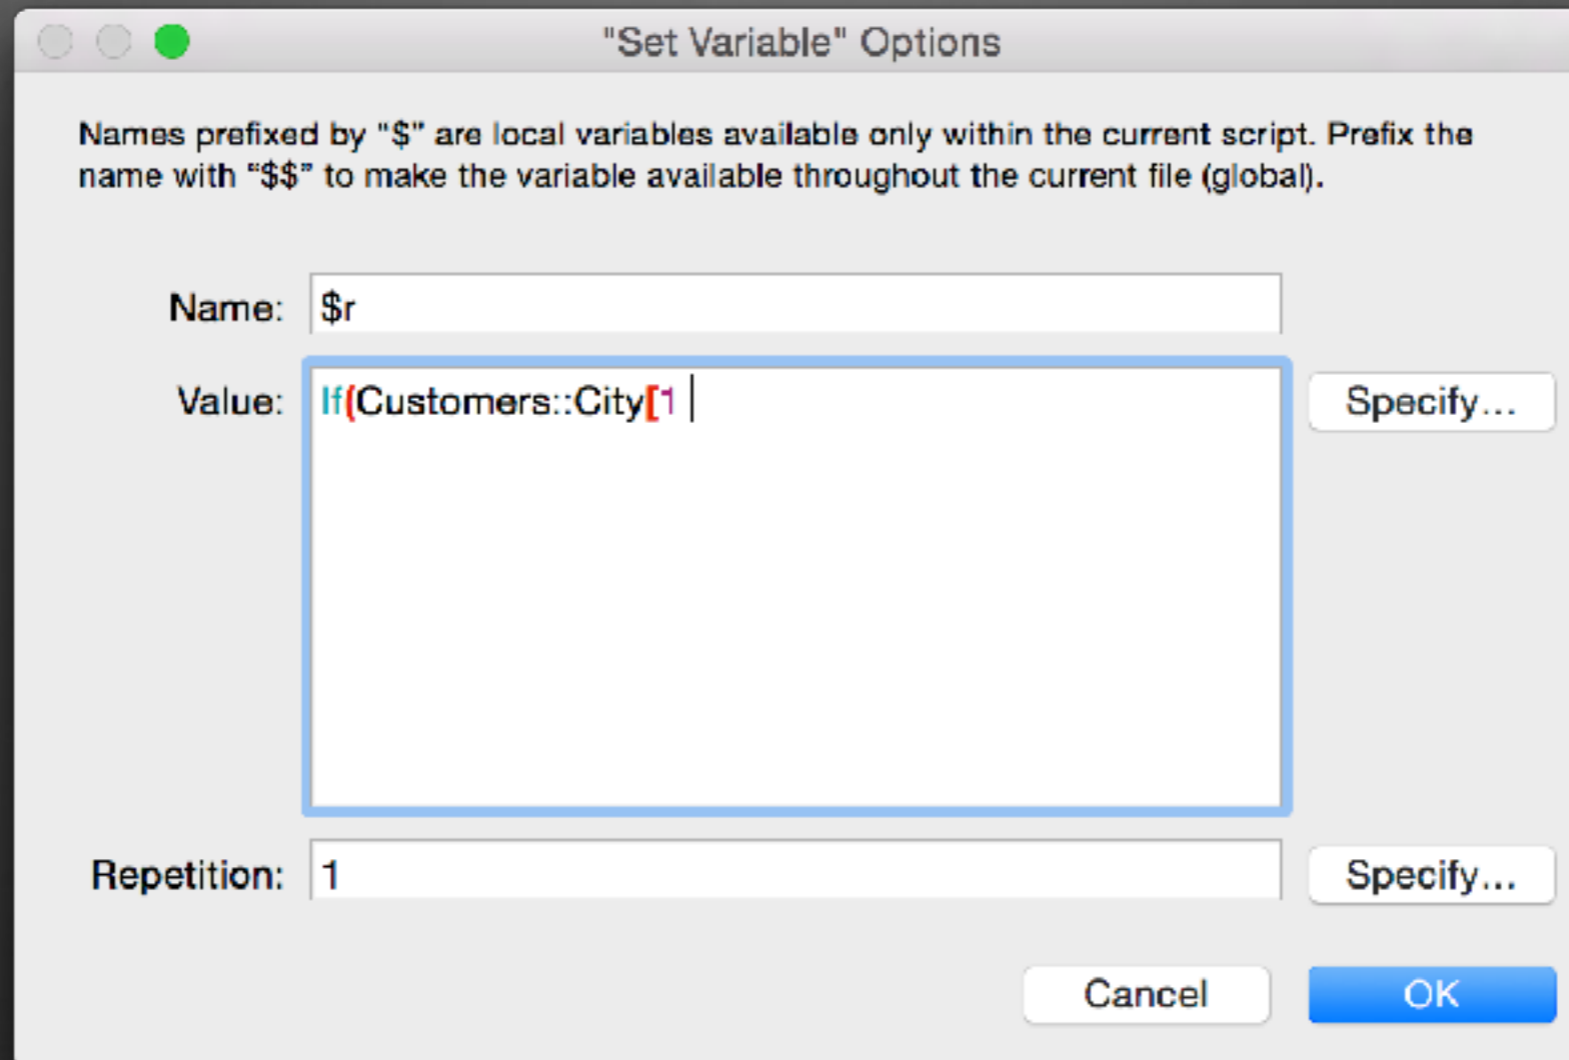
"Set Variable" Options

Names prefixed by "$" are local variables available only within the current script. Prefix the name with "$$" to make the variable available throughout the current file (global).

Name: $r

Value: If(Customers::City[1

Specify...

Repetition: 1

Specify...

Cancel

OK